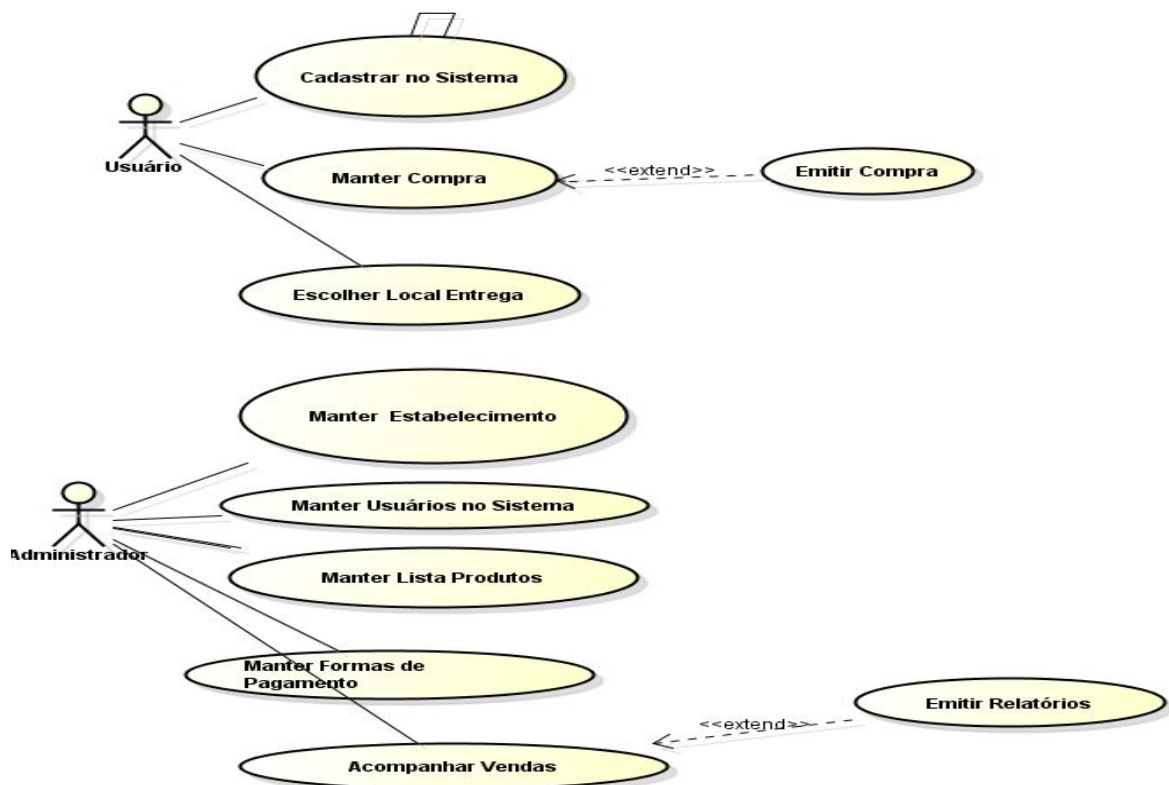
Cadastrar no Sistema

Usuário

Manter Compra

<<extend>>

Emitir Compra

Escolher Local Entrega

Manter Estabelecimento

Manter Usuários no Sistema

Administrador

Manter Lista Produtos

Manter Formas de Pagamento

Emitir Relatórios

<<extend>>

Acompanhar Vendas